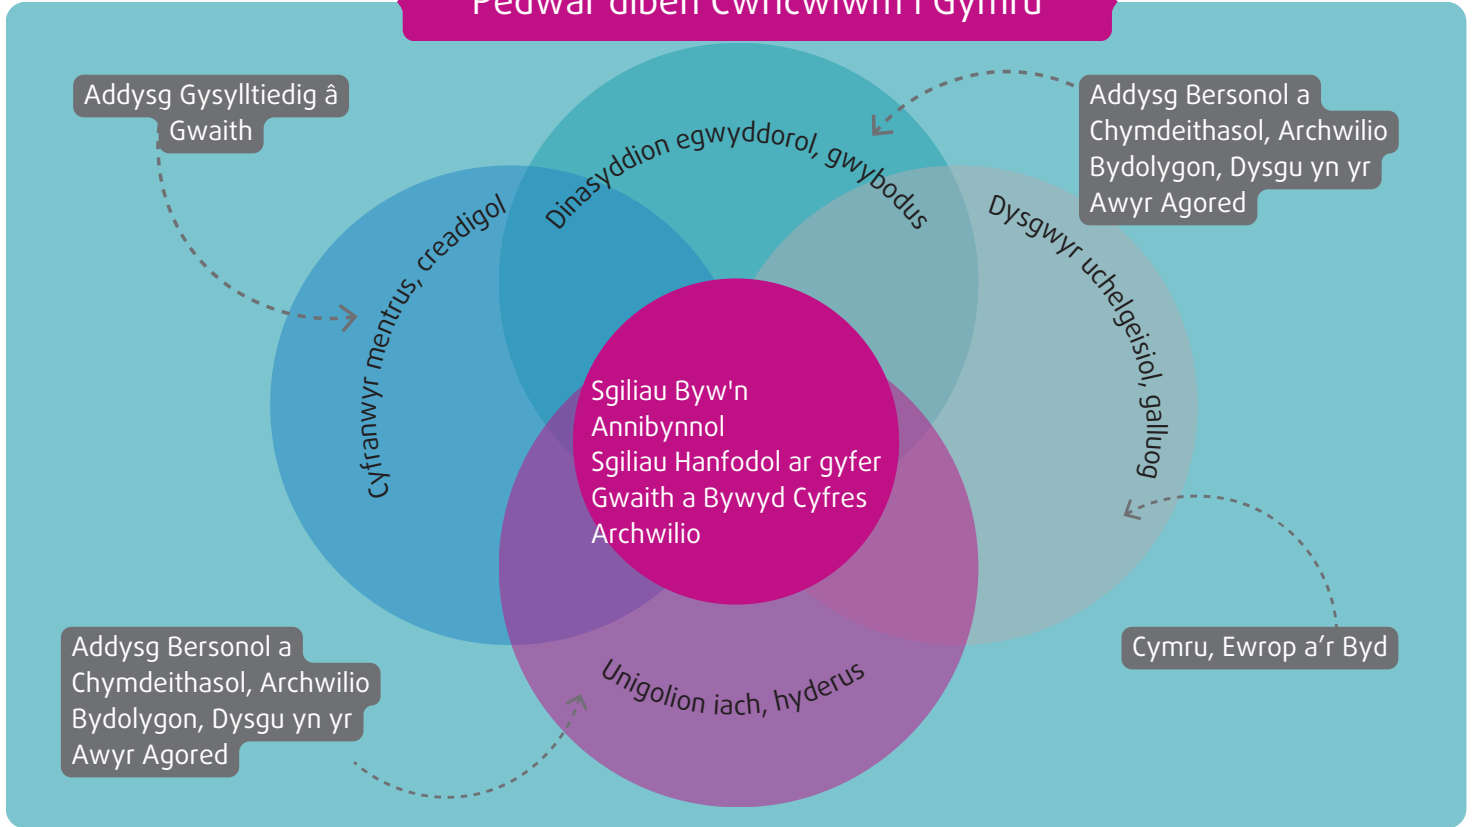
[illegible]

Addysg Gysylltiedig â Gwaith

Addysg Bersonol a Chymdeithasol, Archwilio Bydolygon, Dysgu yn yr Awyr Agored

Dinasyddion egwyddorol, gwybodus

Cyfranwyr mentrus, creadigol

Dysgwyr uchelgeisiol, galluog

Sgiliau Byw'n Annibynnol
Sgiliau Hanfodol ar gyfer Gwaith a Bywyd Cyfres Archwilio

Unigolion iach, hyderus

Addysg Bersonol a Chymdeithasol, Archwilio Bydolygon, Dysgu yn yr Awyr Agored

Cymru, Ewrop a’r Byd